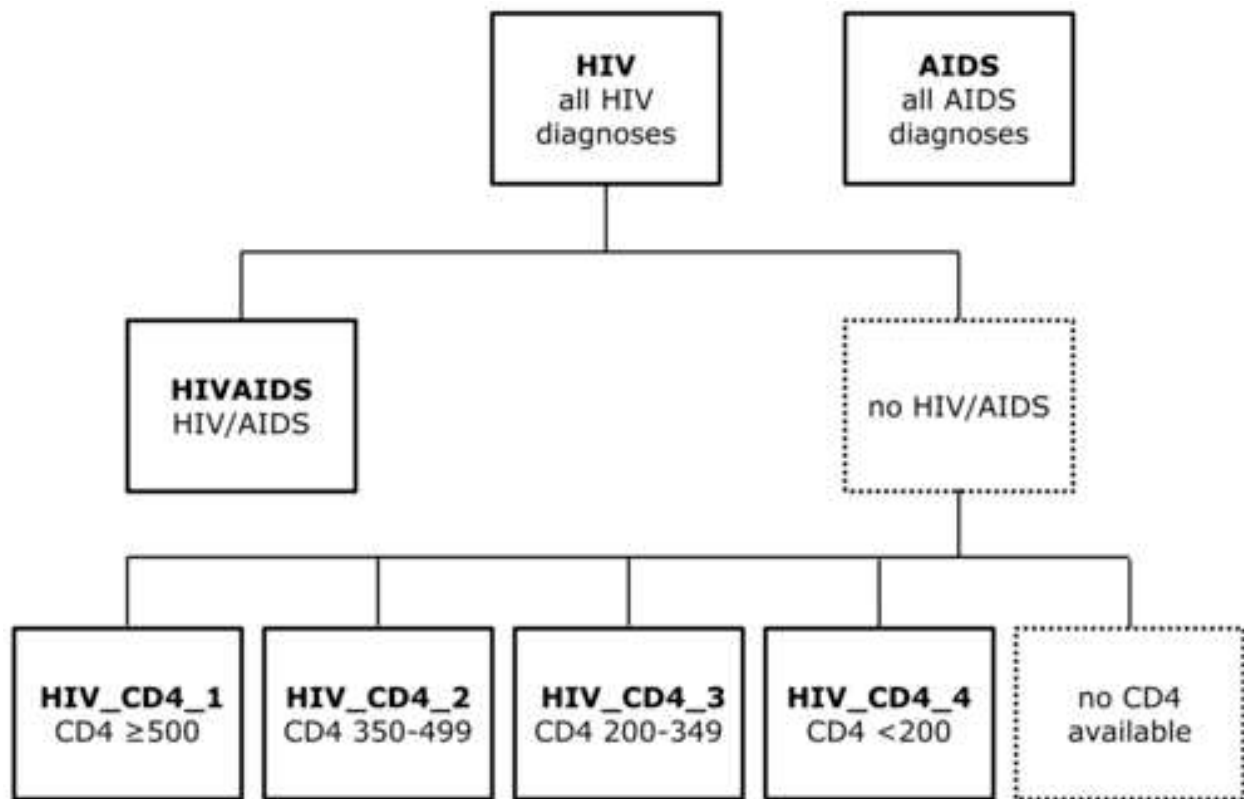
**HIV**
all HIV diagnoses

**AIDS**
all AIDS diagnoses

**HIVAIDS**
HIV/AIDS

no HIV/AIDS

**HIV_CD4_1**
CD4 ≥500

**HIV_CD4_2**
CD4 350-499

**HIV_CD4_3**
CD4 200-349

**HIV_CD4_4**
CD4 <200

no CD4 available